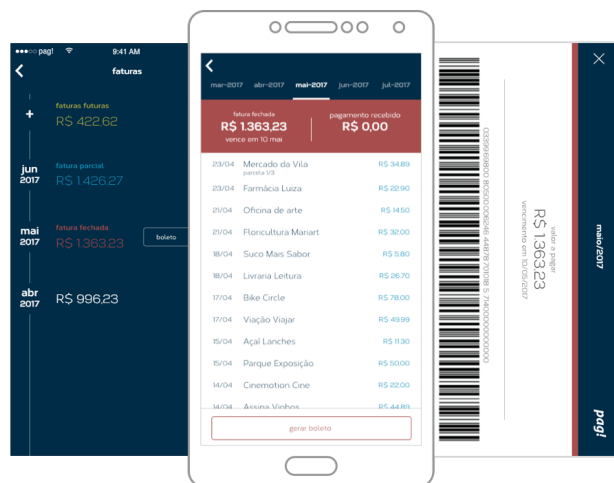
●●●○○ pag! 9:41 AM

faturas

+ faturas futuras R$ 422,62

jun 2017 fatura parcial R$ 1.426,27

mai 2017 fatura fechada R$ 1.363,23 boleto

abr 2017 R$ 996,23

mar-2017 abr-2017 mai-2017 jun-2017 jul-2017

fatura fechada R$ 1.363,23 vence em 10 mai

pagamento recebido R$ 0,00

| | | |
|---|---|---|
| 23/04 | Mercado da Vila parcela 1/3 | R$ 34,89 |
| 23/04 | Farmácia Luiza | R$ 22,90 |
| 21/04 | Oficina de arte | R$ 14,50 |
| 21/04 | Floricultura Mariart | R$ 32,00 |
| 18/04 | Suco Mais Sabor | R$ 5,80 |
| 18/04 | Livraria Leitura | R$ 26,70 |
| 17/04 | Bike Circle | R$ 78,00 |
| 17/04 | Viação Viajar | R$ 49,99 |
| 15/04 | Açaí Lanches | R$ 11,30 |
| 15/04 | Parque Exposição | R$ 50,00 |
| 14/04 | Cinemotion Cine | R$ 22,00 |
| 14/04 | Assina Vinhos | R$ 44,89 |

gerar boleto

valor a pagar R$ 1.363,23 vencimento em 10/05/2017

03399.91890 80500.006646 44876.701018 5 74000000000000

maio/2017

pag!